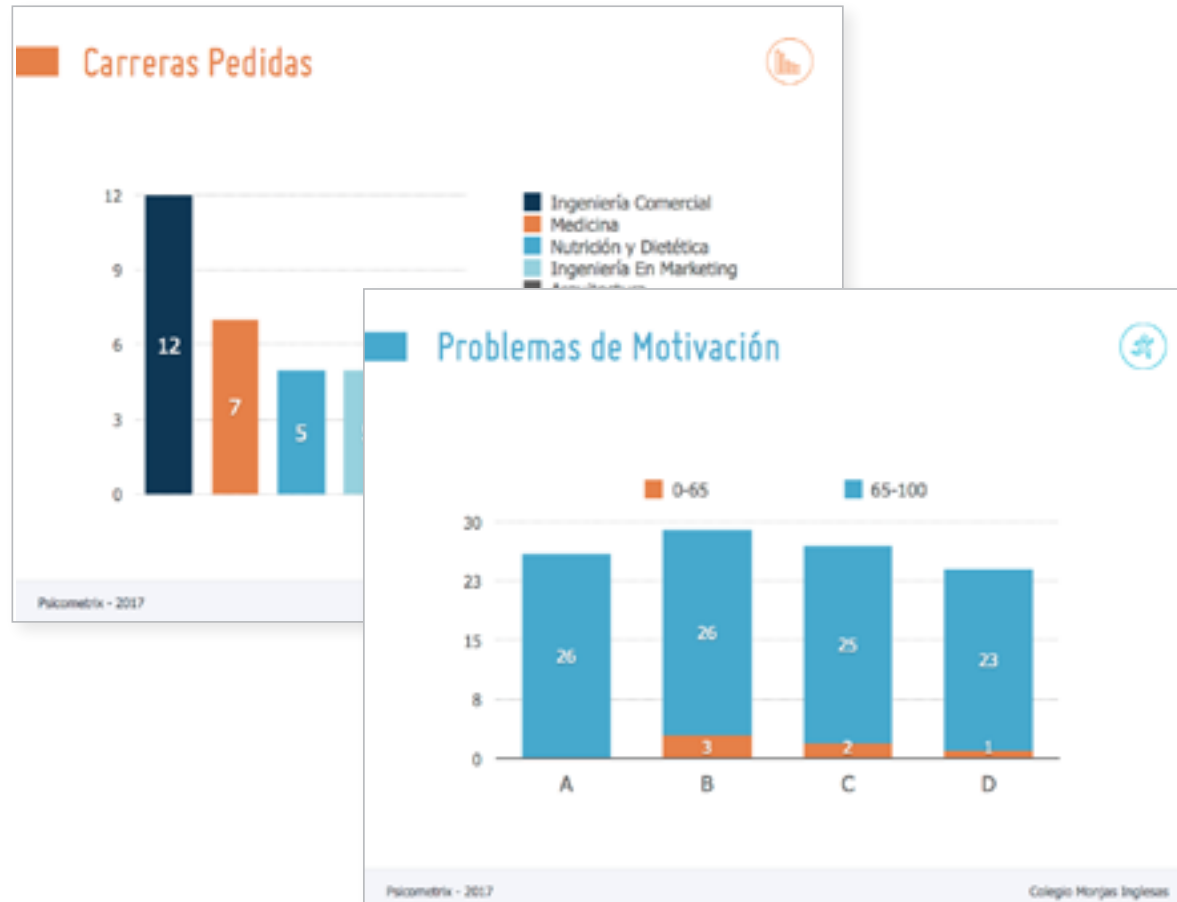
Carreras Pedidas

12
9
6
3
0

12
7
5
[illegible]

Ingeniería Comercial
Medicina
Nutrición y Dietética
Ingeniería En Marketing
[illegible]

Psicometrix - 2017

Problemas de Motivación

0-65
65-100

30
23
15
8
0

26
26
3
25
2
23
1

A
B
C
D

Psicometrix - 2017
Colegio Monjas Inglesas